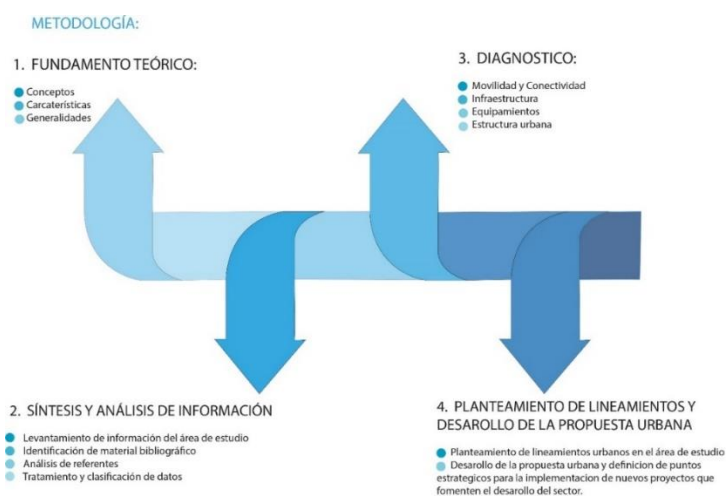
METODOLOGÍA:

1. FUNDAMENTO TEÓRICO:

Conceptos
Carcaterísticas
Generalidades

3. DIAGNOSTICO:

Movilidad y Conectividad
Infraestructura
Equipamientos
Estructura urbana

2. SÍNTESIS Y ANÁLISIS DE INFORMACIÓN

Levantamiento de información del área de estudio
Identificación de material bibliográfico
Análisis de referentes
Tratamiento y clasificación de datos

4. PLANTEAMIENTO DE LINEAMIENTOS Y DESAROLLO DE LA PROPUESTA URBANA

Planteamiento de lineamientos urbanos en el área de estudio
Desarollo de la propuesta urbana y definicion de puntos estrategicos para la implementacion de nuevos proyectos que fomenten el desarollo del sector.